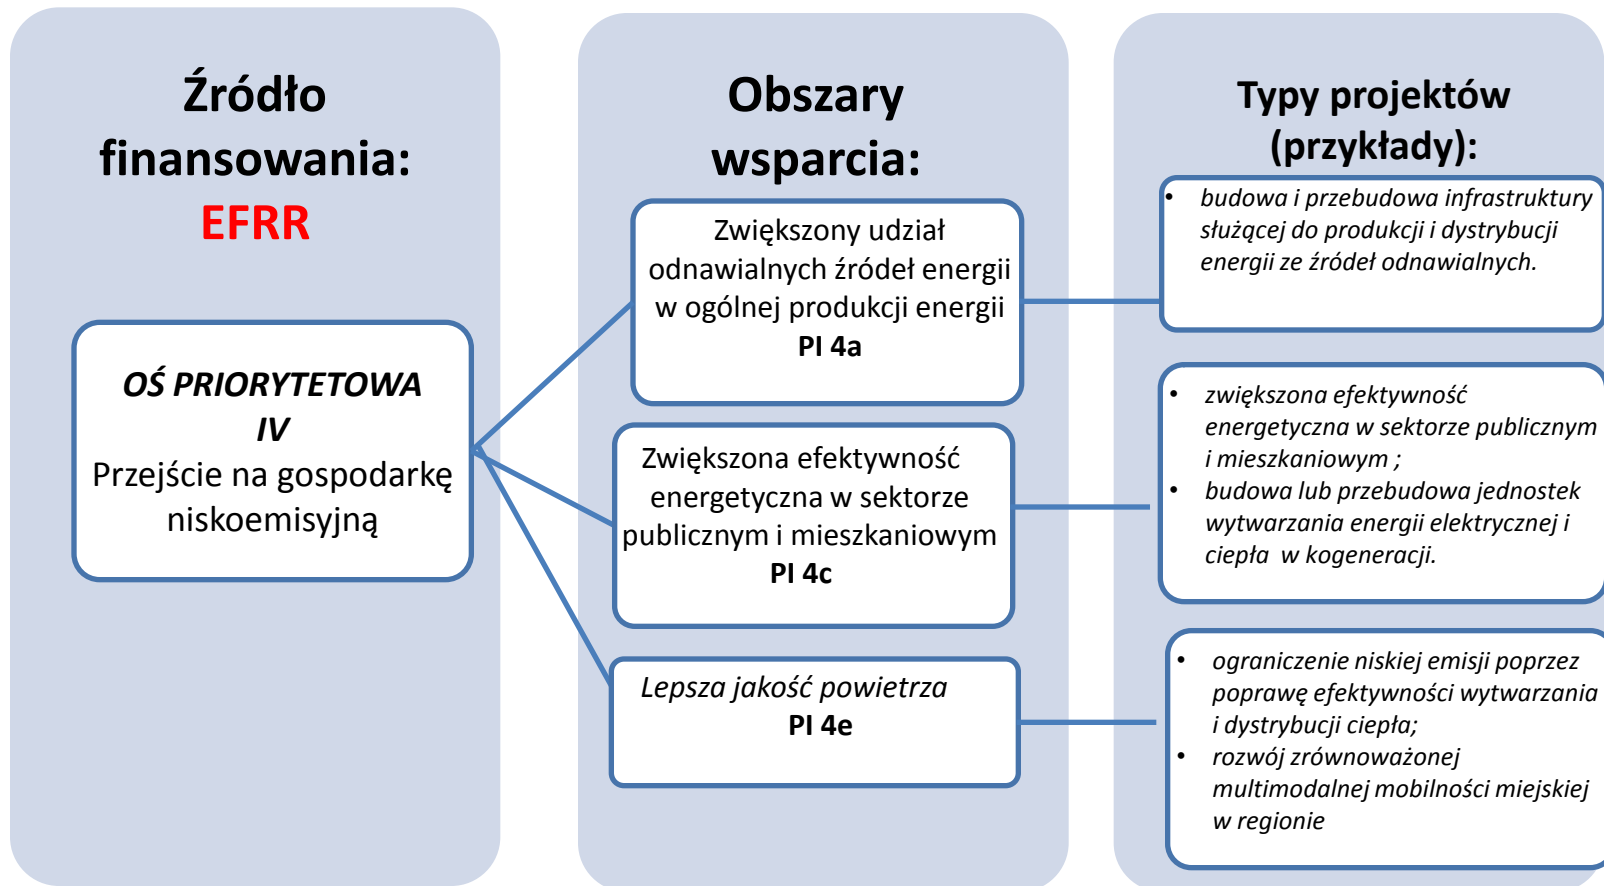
Źródło finansowania:
EFRR

OŚ PRIORYTETOWA IV
Przejście na gospodarkę niskoemisyjną

Obszary wsparcia:

Zwiększony udział odnawialnych źródeł energii w ogólnej produkcji energii
PI 4a

Zwiększona efektywność energetyczna w sektorze publicznym i mieszkaniowym
PI 4c

Lepsza jakość powietrza
PI 4e

Typy projektów (przykłady):

• budowa i przebudowa infrastruktury służącej do produkcji i dystrybucji energii ze źródeł odnawialnych.

• zwiększona efektywność energetyczna w sektorze publicznym i mieszkaniowym ;
• budowa lub przebudowa jednostek wytwarzania energii elektrycznej i ciepła w kogeneracji.

• ograniczenie niskiej emisji poprzez poprawę efektywności wytwarzania i dystrybucji ciepła;
• rozwój zrównoważonej multimodalnej mobilności miejskiej w regionie